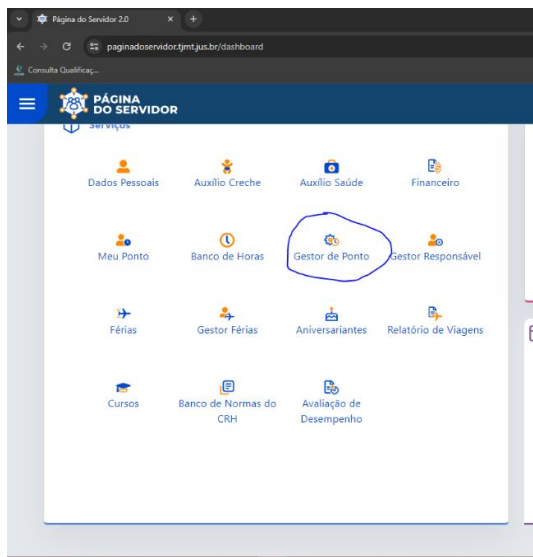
Página do Servidor 2.0
paginadoservidor.tjmt.jus.br/dashboard
Consulta Qualificaç...
PÁGINA DO SERVIDOR
Serviços
Dados Pessoais
Auxílio Creche
Auxílio Saúde
Financeiro
Meu Ponto
Banco de Horas
Gestor de Ponto
Gestor Responsável
Férias
Gestor Férias
Aniversariantes
Relatório de Viagens
Cursos
Banco de Normas do CRH
Avaliação de Desempenho